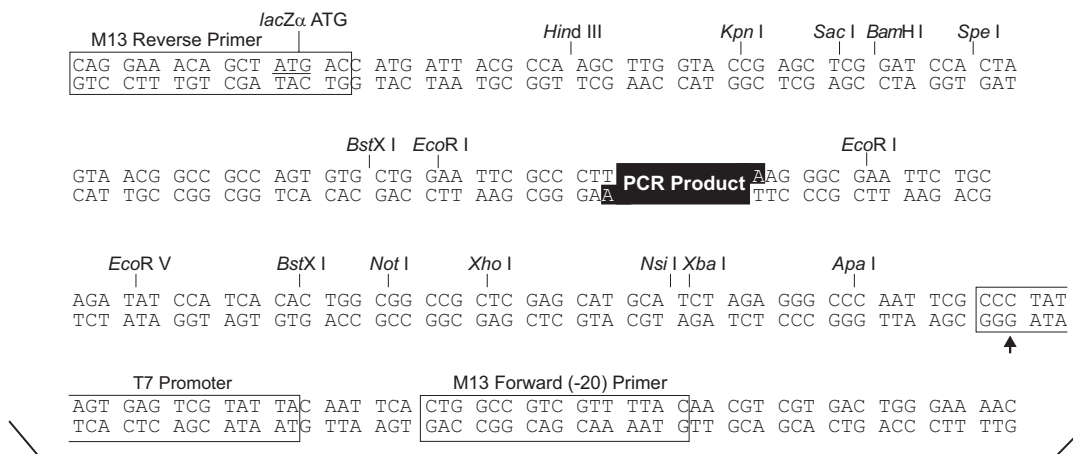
lacZα ATG
M13 Reverse Primer
Hind III Kpn I Sac I BamH I Spe I
CAG GAA ACA GCT ATG ACC ATG ATT ACG CCA AGC TTG GTA CCG AGC TCG GAT CCA CTA
GTC CTT TGT CGA TAC TGG TAC TAA TGC GGT TCG AAC CAT GGC TCG AGC CTA GGT GAT

BstX I EcoR I EcoR I
GTA ACG GCC GCC AGT GTG CTG GAA TTC GCC CTT PCR Product AAG GGC GAA TTC TGC
CAT TGC CGG CGG TCA CAC GAC CTT AAG CGG GAA TTC CCG CTT AAG ACG

EcoR V BstX I Not I Xho I Nsi I Xba I Apa I
AGA TAT CCA TCA CAC TGG CGG CCG CTC GAG CAT GCA TCT AGA GGG CCC AAT TCG CCC TAT
TCT ATA GGT AGT GTG ACC GCC GGC GAG CTC GTA CGT AGA TCT CCC GGG TTA AGC GGG ATA

T7 Promoter M13 Forward (-20) Primer
AGT GAG TCG TAT TAC AAT TCA CTG GCC GTC GTT TTA CAA CGT CGT GAC TGG GAA AAC
TCA CTC AGC ATA ATG TTA AGT GAC CGG CAG CAA AAT GTT GCA GCA CTG ACC CTT TTG